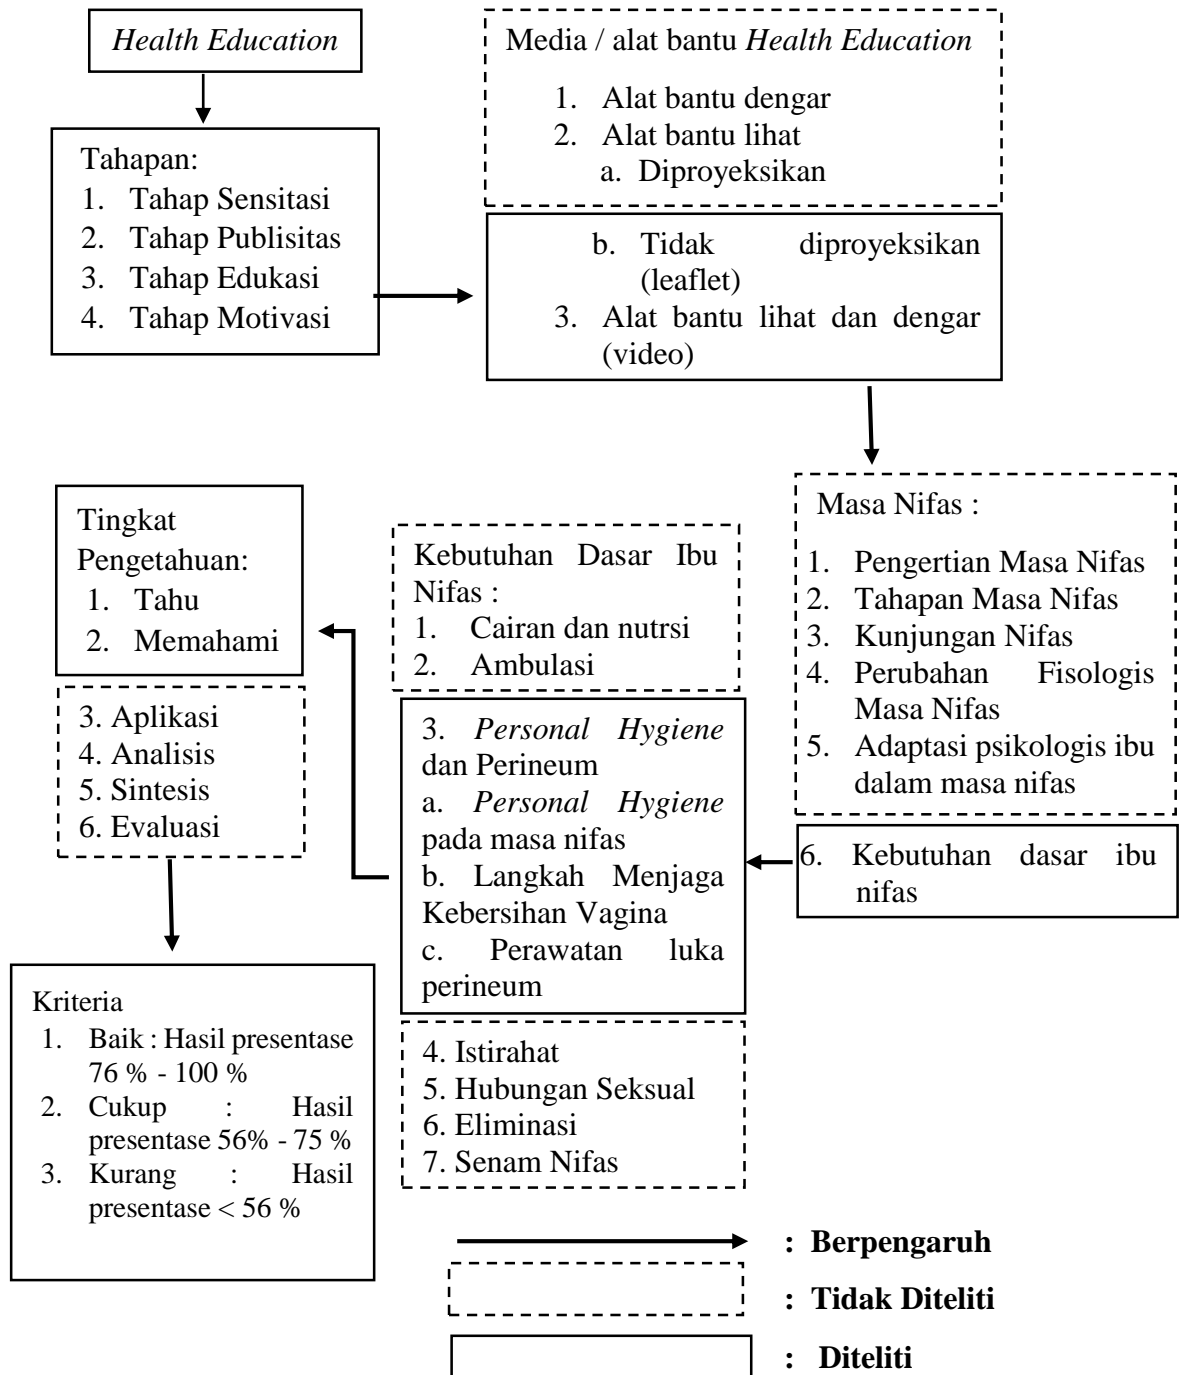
*Health Education*

Tahapan:
1. Tahap Sensitasi
2. Tahap Publisitas
3. Tahap Edukasi
4. Tahap Motivasi

Media / alat bantu *Health Education*
1. Alat bantu dengar
2. Alat bantu lihat
a. Diproyeksikan

b. Tidak diproyeksikan (leaflet)
3. Alat bantu lihat dan dengar (video)

Masa Nifas :
1. Pengertian Masa Nifas
2. Tahapan Masa Nifas
3. Kunjungan Nifas
4. Perubahan Fisologis Masa Nifas
5. Adaptasi psikologis ibu dalam masa nifas

6. Kebutuhan dasar ibu nifas

Kebutuhan Dasar Ibu Nifas :
1. Cairan dan nutrsi
2. Ambulasi

3. *Personal Hygiene* dan Perineum
a. *Personal Hygiene* pada masa nifas
b. Langkah Menjaga Kebersihan Vagina
c. Perawatan luka perineum

4. Istirahat
5. Hubungan Seksual
6. Eliminasi
7. Senam Nifas

Tingkat Pengetahuan:
1. Tahu
2. Memahami

3. Aplikasi
4. Analisis
5. Sintesis
6. Evaluasi

Kriteria
1. Baik : Hasil presentase 76 % - 100 %
2. Cukup : Hasil presentase 56% - 75 %
3. Kurang : Hasil presentase < 56 %

**: Berpengaruh**

**: Tidak Diteliti**

**: Diteliti**